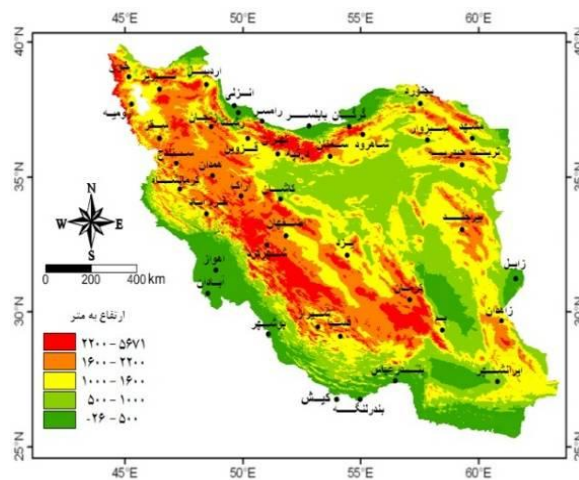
45°E 50°E 55°E 60°E
40°N
35°N
30°N
25°N
45°E 50°E 55°E 60°E

N
W E
S
0 200 400 km

ارتفاع به متر
۲۲۰۰ - ۵۶۷۱
۱۶۰۰ - ۲۲۰۰
۱۰۰۰ - ۱۶۰۰
۵۰۰ - ۱۰۰۰
-۲۶ - ۵۰۰

اردبیل
تبریز
ارومیه
انزلی
رامسر
بابلسر
گرگان
بجنورد
مشهد
سبزوار
تربت حیدریه
شاهرود
سمنان
قزوین
زنجان
سقز
سنندج
همدان
کرمانشاه
اراک
خرم آباد
کاشان
اصفهان
شهرکرد
اهواز
آبادان
یزد
بیرجند
زابل
کرمان
بم
زاهدان
شیراز
فسا
بوشهر
بندرعباس
ایرانشهر
کیش
بندرلنگه